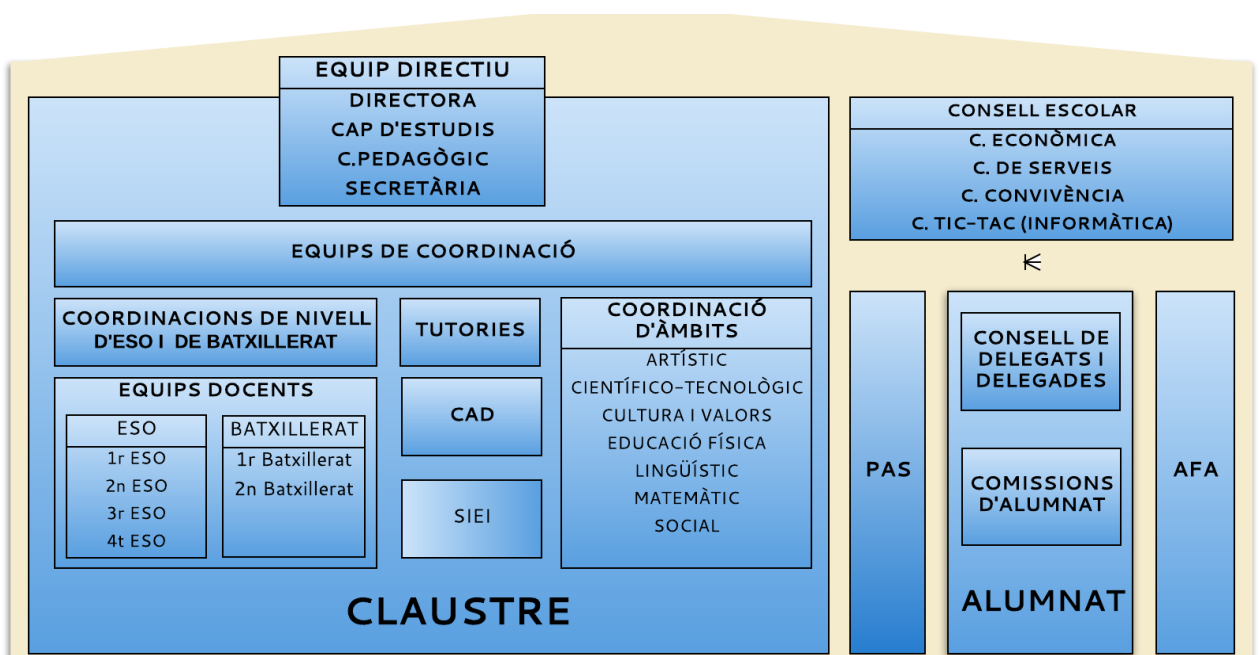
EQUIP DIRECTIU
DIRECTORA
CAP D'ESTUDIS
C.PEDAGÒGIC
SECRETÀRIA

CONSELL ESCOLAR
C. ECONÒMICA
C. DE SERVEIS
C. CONVIVÈNCIA
C. TIC-TAC (INFORMÀTICA)

EQUIPS DE COORDINACIÓ

COORDINACIONS DE NIVELL D'ESO I DE BATXILLERAT

TUTORIES

COORDINACIÓ D'ÀMBITS
ARTÍSTIC
CIENTÍFICO-TECNOLÒGIC
CULTURA I VALORS
EDUCACIÓ FÍSICA
LINGÜÍSTIC
MATEMÀTIC
SOCIAL

EQUIPS DOCENTS
ESO
1r ESO
2n ESO
3r ESO
4t ESO

BATXILLERAT
1r Batxillerat
2n Batxillerat

CAD

SIEI

CLAUSTRE

PAS

CONSELL DE DELEGATS I DELEGADES

COMISSIONS D'ALUMNAT

ALUMNAT

AFA